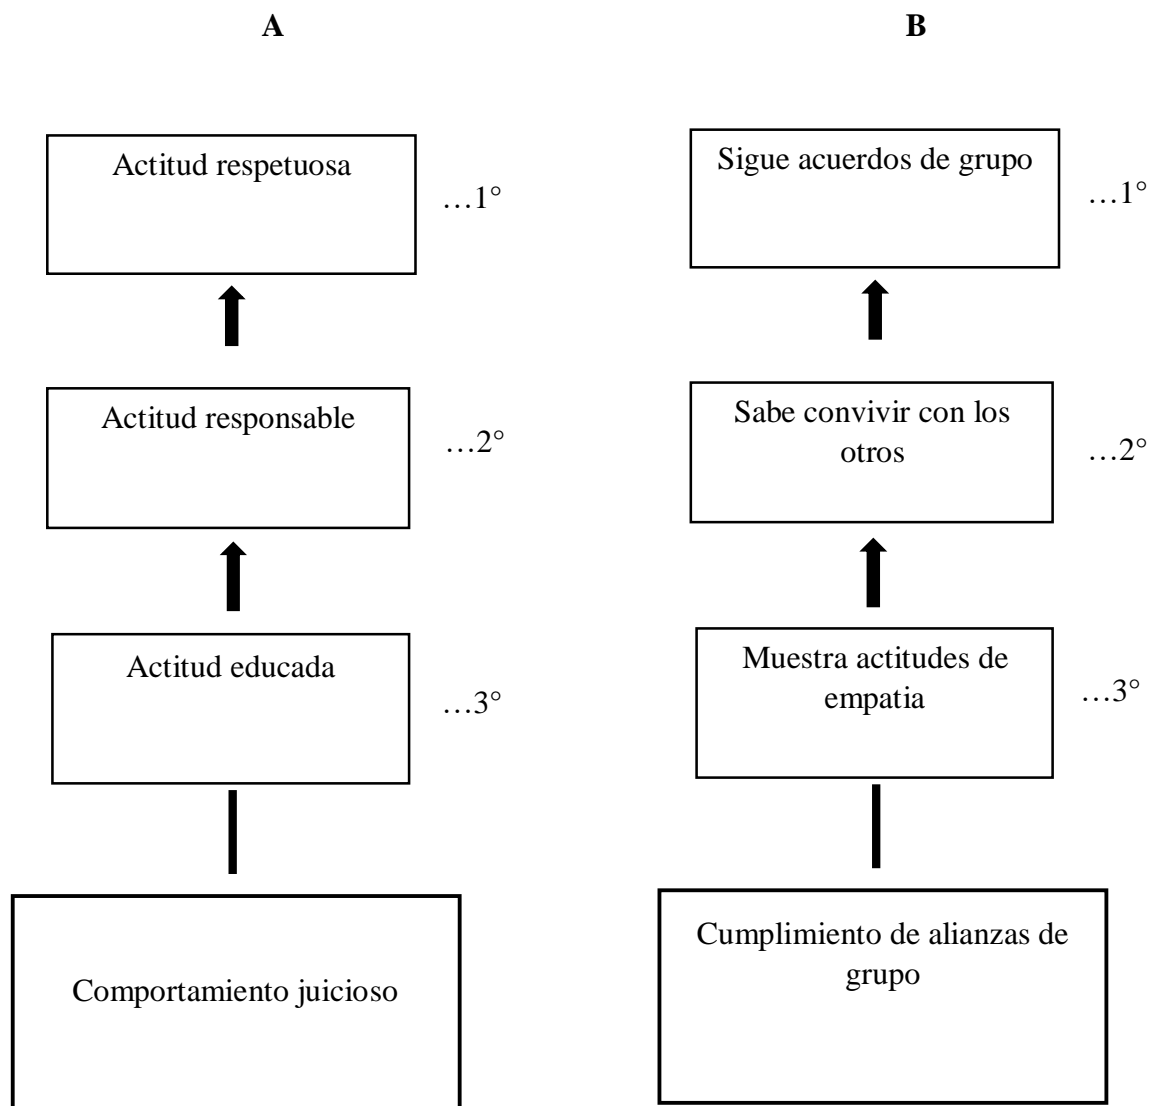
A

Actitud respetuosa
…1°

Actitud responsable
…2°

Actitud educada
…3°

Comportamiento juicioso

B

Sigue acuerdos de grupo
…1°

Sabe convivir con los otros
…2°

Muestra actitudes de empatia
…3°

Cumplimiento de alianzas de grupo